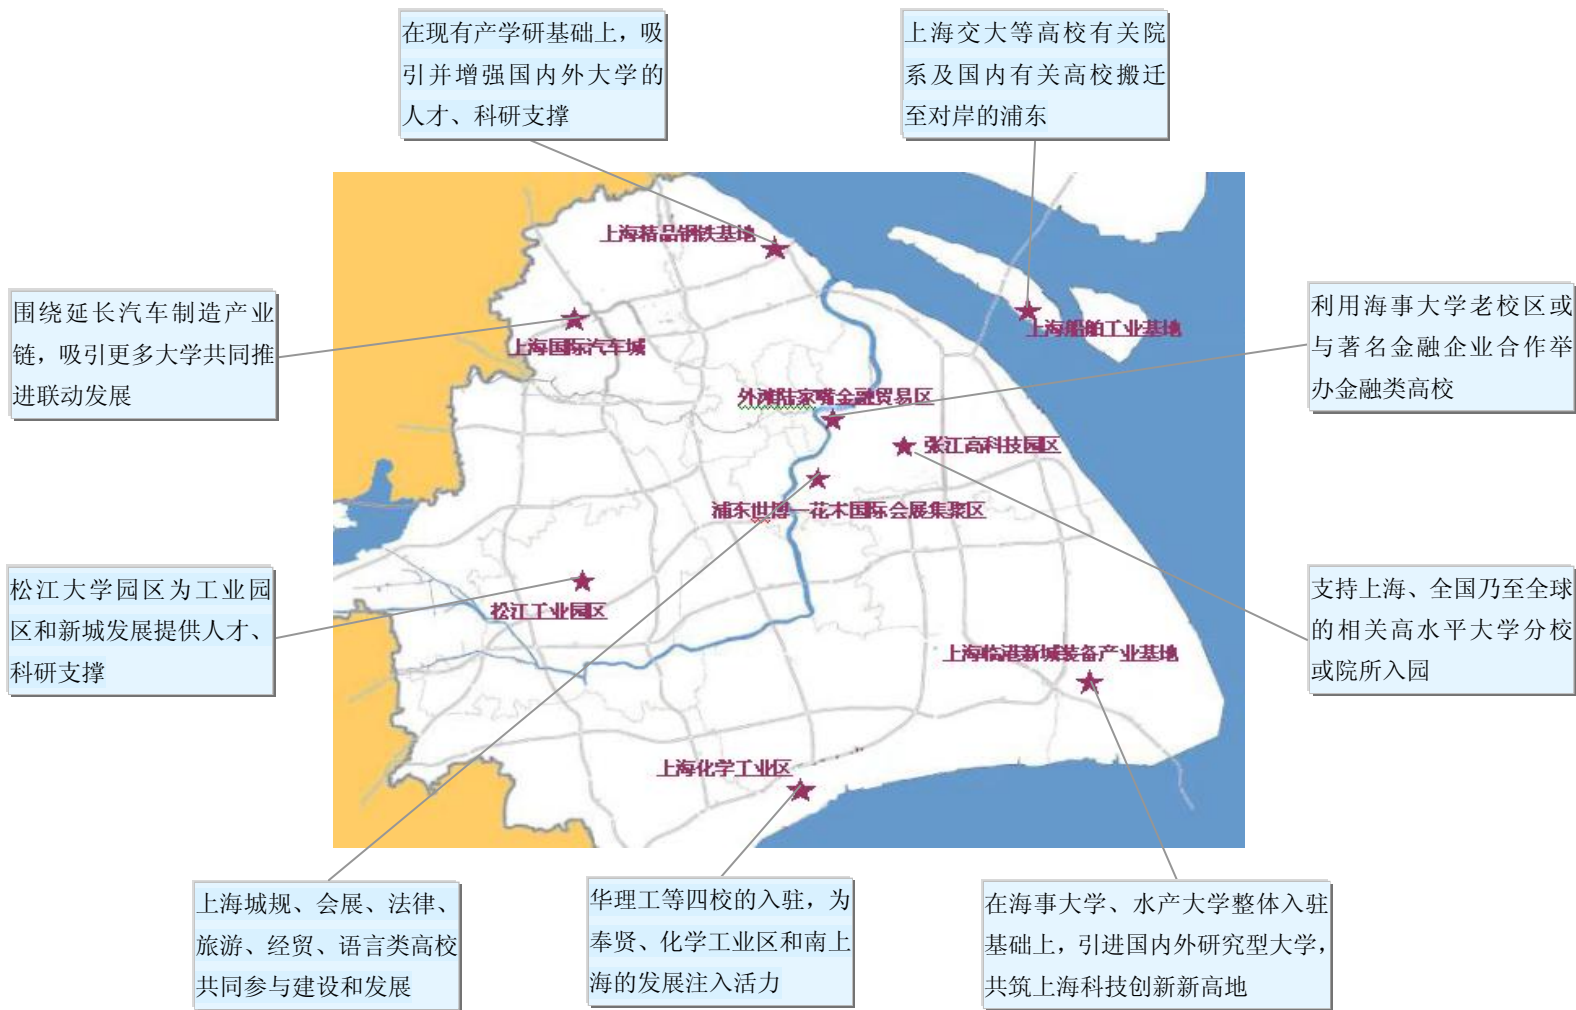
在现有产学研基础上，吸引并增强国内外大学的人才、科研支撑

上海交大等高校有关院系及国内有关高校搬迁至对岸的浦东

围绕延长汽车制造产业链，吸引更多大学共同推进联动发展

利用海事大学老校区或与著名金融企业合作举办金融类高校

上海精品钢铁基地

上海国际汽车城

上海船舶工业基地

外滩陆家嘴金融贸易区

张江高科技园区

浦东世博一花木国际会展集聚区

松江工业园区

上海临港新城装备产业基地

上海化学工业区

松江大学园区为工业园区和新城发展提供人才、科研支撑

支持上海、全国乃至全球的相关高水平大学分校或院所入园

上海城规、会展、法律、旅游、经贸、语言类高校共同参与建设和发展

华理工等四校的入驻，为奉贤、化学工业区和南上海的发展注入活力

在海事大学、水产大学整体入驻基础上，引进国内外研究型大学，共筑上海科技创新新高地